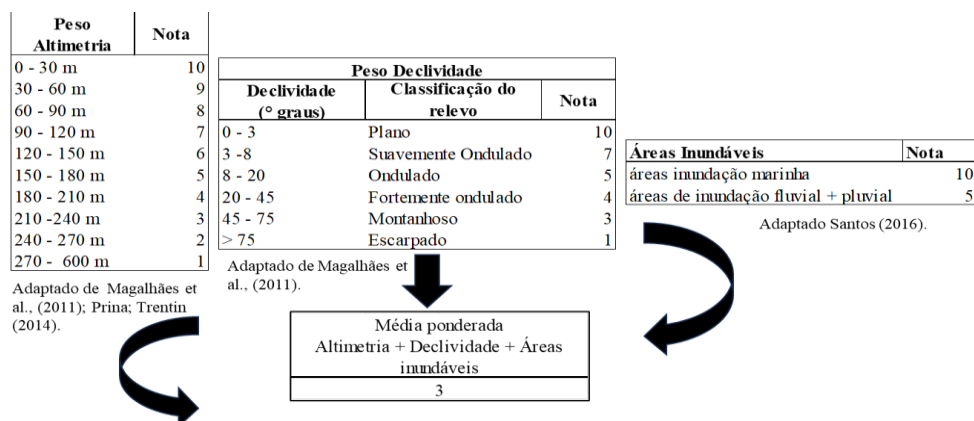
| Peso Altimetria | Nota |
|---|---|
| 0 - 30 m | 10 |
| 30 - 60 m | 9 |
| 60 - 90 m | 8 |
| 90 - 120 m | 7 |
| 120 - 150 m | 6 |
| 150 - 180 m | 5 |
| 180 - 210 m | 4 |
| 210 -240 m | 3 |
| 240 - 270 m | 2 |
| 270 - 600 m | 1 |

Adaptado de Magalhães et al., (2011); Prina; Trentin (2014).

Peso Declividade

| Declividade (° graus) | Classificação do relevo | Nota |
|---|---|---|
| 0 - 3 | Plano | 10 |
| 3 -8 | Suavemente Ondulado | 7 |
| 8 - 20 | Ondulado | 5 |
| 20 - 45 | Fortemente ondulado | 4 |
| 45 - 75 | Montanhoso | 3 |
| > 75 | Escarpado | 1 |

Adaptado de Magalhães et al., (2011).

| Áreas Inundáveis | Nota |
|---|---|
| áreas inundação marinha | 10 |
| áreas de inundação fluvial + pluvial | 5 |

Adaptado Santos (2016).

Média ponderada
Altimetria + Declividade + Áreas inundáveis
3